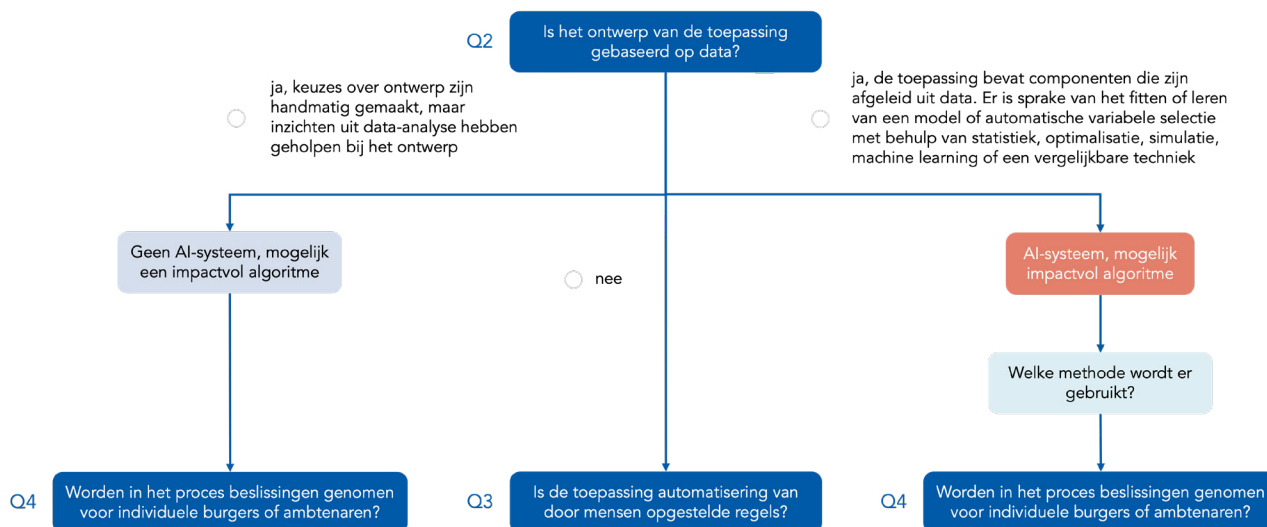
Q2

Is het ontwerp van de toepassing gebaseerd op data?

ja, keuzes over ontwerp zijn handmatig gemaakt, maar inzichten uit data-analyse hebben geholpen bij het ontwerp

ja, de toepassing bevat componenten die zijn afgeleid uit data. Er is sprake van het fitten of leren van een model of automatische variabele selectie met behulp van statistiek, optimalisatie, simulatie, machine learning of een vergelijkbare techniek

Geen AI-systeem, mogelijk een impactvol algoritme

nee

AI-systeem, mogelijk impactvol algoritme

Welke methode wordt er gebruikt?

Q4

Worden in het proces beslissingen genomen voor individuele burgers of ambtenaren?

Q3

Is de toepassing automatisering van door mensen opgestelde regels?

Q4

Worden in het proces beslissingen genomen voor individuele burgers of ambtenaren?